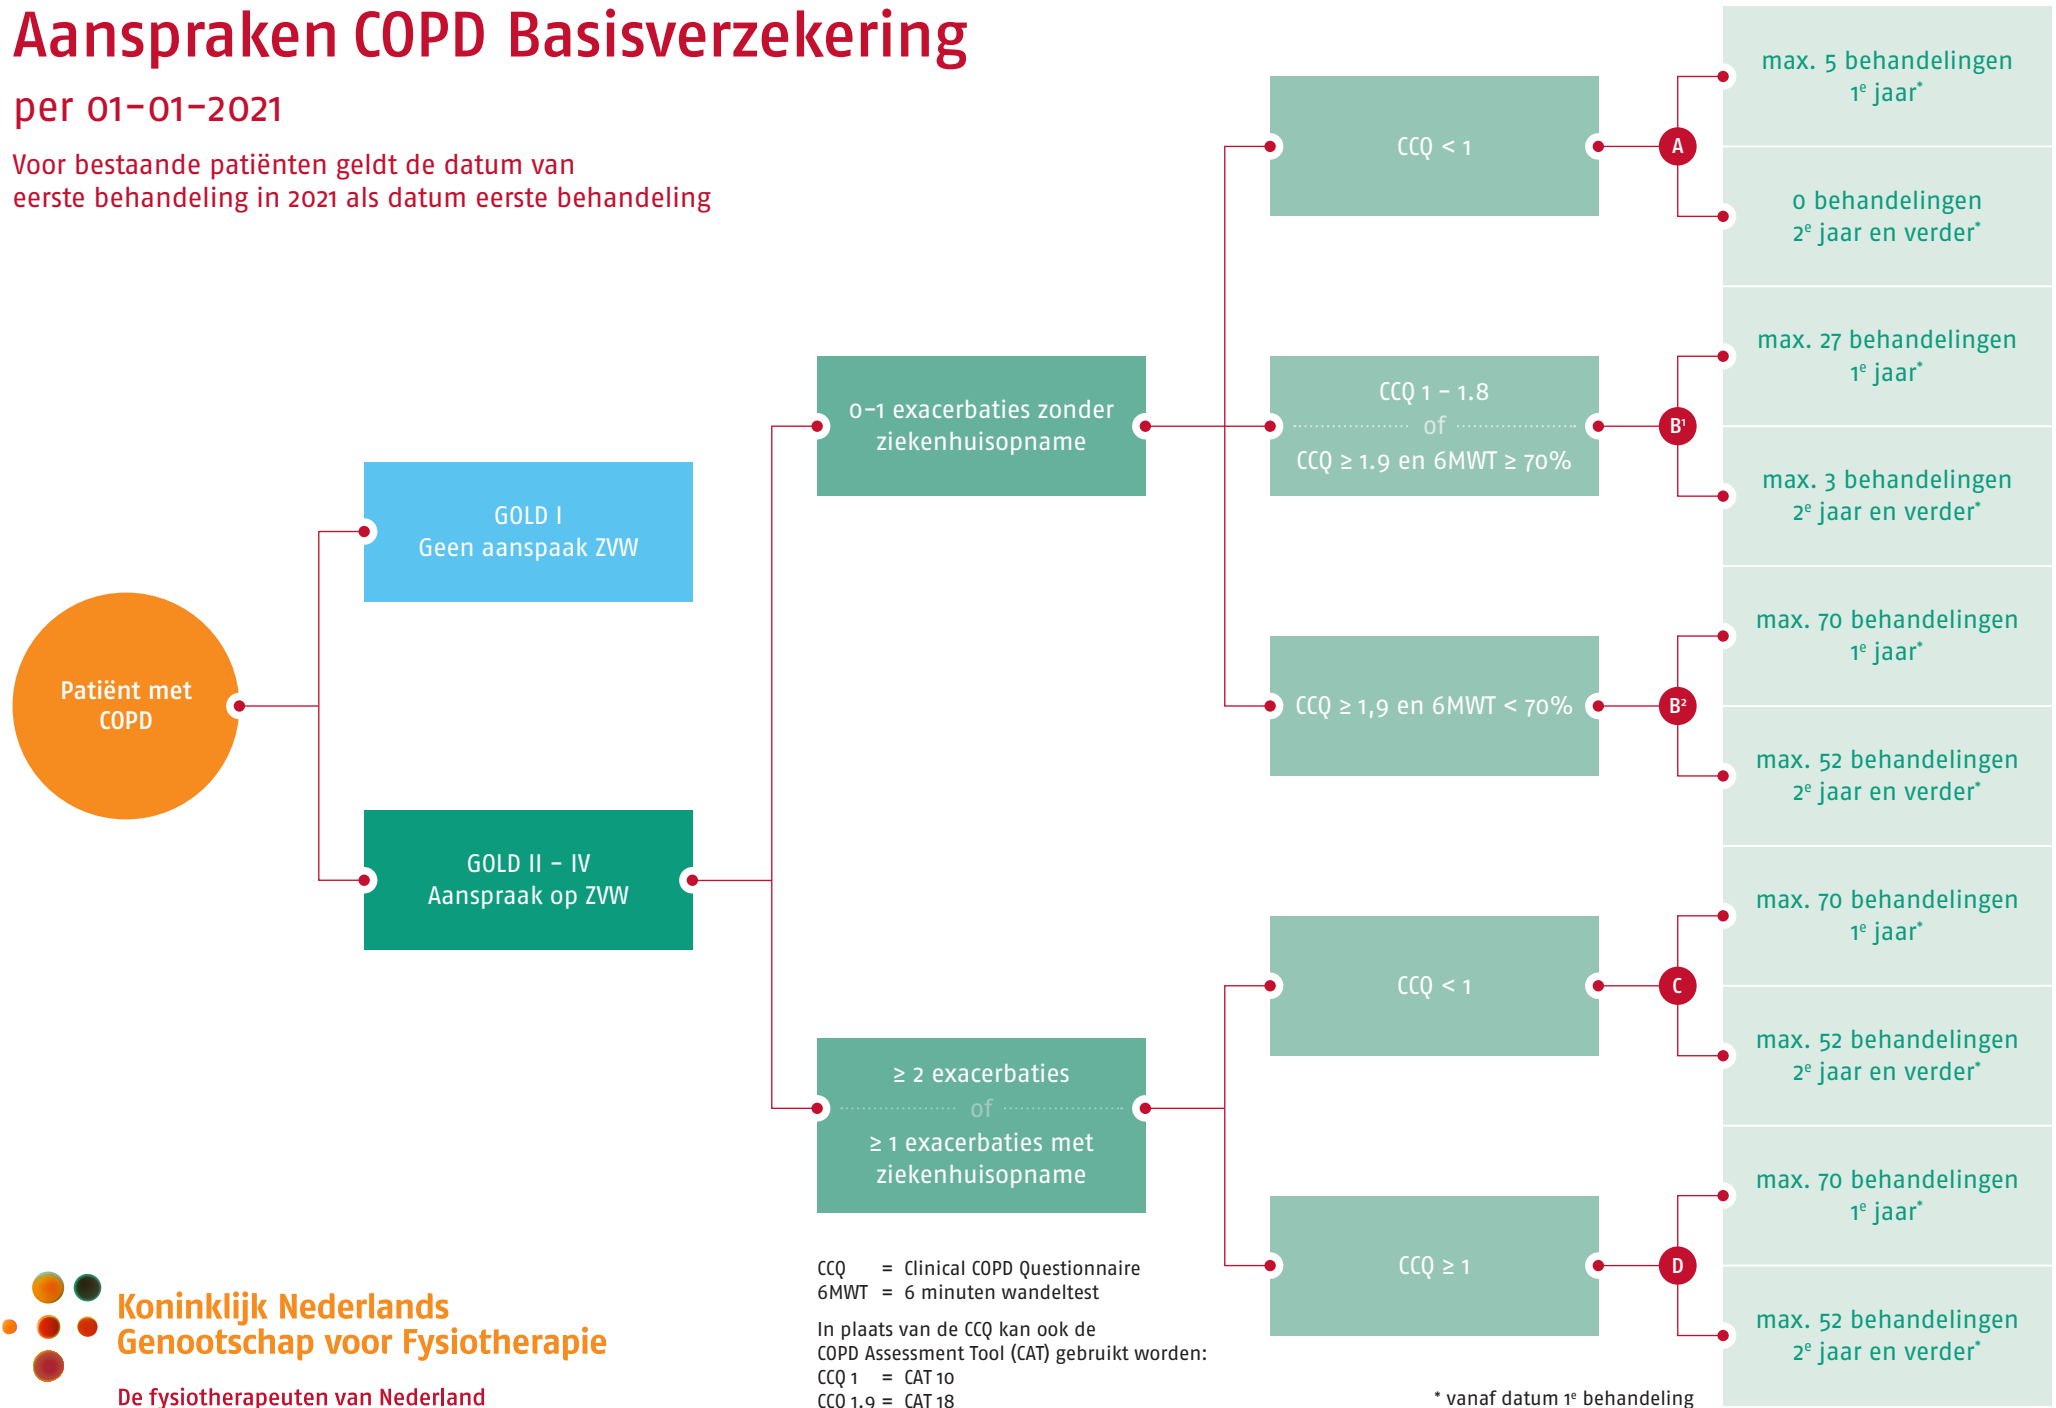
Aanspraken COPD Basisverzekering

per 01-01-2021

Voor bestaande patiënten geldt de datum van eerste behandeling in 2021 als datum eerste behandeling

Patiënt met COPD

GOLD I
Geen aanspaak ZVW

GOLD II – IV
Aanspraak op ZVW

0-1 exacerbaties zonder ziekenhuisopname

≥ 2 exacerbaties
of
≥ 1 exacerbaties met ziekenhuisopname

CCQ < 1

CCQ 1 – 1.8
of
CCQ ≥ 1.9 en 6MWT ≥ 70%

CCQ ≥ 1,9 en 6MWT < 70%

CCQ < 1

CCQ ≥ 1

A

$B^1$

$B^2$

C

D

max. 5 behandelingen
$1^e$ jaar*

0 behandelingen
$2^e$ jaar en verder*

max. 27 behandelingen
$1^e$ jaar*

max. 3 behandelingen
$2^e$ jaar en verder*

max. 70 behandelingen
$1^e$ jaar*

max. 52 behandelingen
$2^e$ jaar en verder*

max. 70 behandelingen
$1^e$ jaar*

max. 52 behandelingen
$2^e$ jaar en verder*

max. 70 behandelingen
$1^e$ jaar*

max. 52 behandelingen
$2^e$ jaar en verder*

CCQ = Clinical COPD Questionnaire
6MWT = 6 minuten wandeltest

In plaats van de CCQ kan ook de COPD Assessment Tool (CAT) gebruikt worden:
CCQ 1 = CAT 10
CCQ 1,9 = CAT 18

* vanaf datum $1^e$ behandeling

Koninklijk Nederlands
Genootschap voor Fysiotherapie

De fysiotherapeuten van Nederland